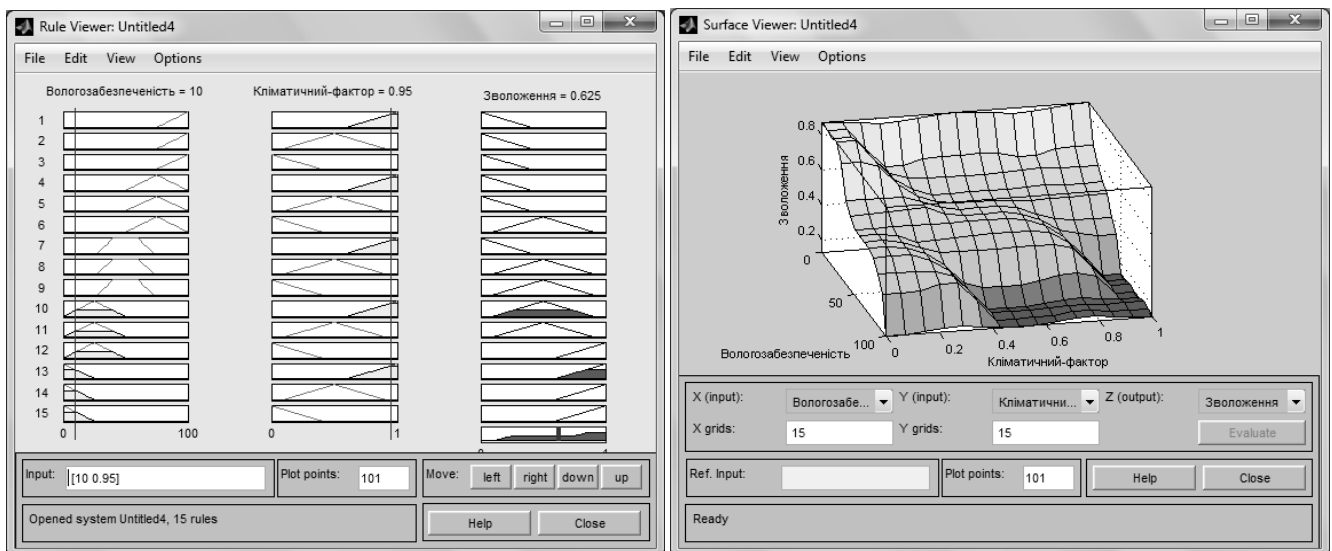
Rule Viewer: Untitled4

File Edit View Options

Вологозабезпеченість = 10

Кліматичний-фактор = 0.95

Зволоження = 0.625

1
2
3
4
5
6
7
8
9
10
11
12
13
14
15

0
100
0
1

Input: [10 0.95]

Plot points: 101

Move: left right down up

Opened system Untitled4, 15 rules

Help Close

Surface Viewer: Untitled4

File Edit View Options

0.8
0.6
0.4
0.2
0
Зволоження
50
100
Вологозабезпеченість
0
0.2
0.4
0.6
0.8
1
Кліматичний-фактор

X (input): Вологозабе...
Y (input): Кліматични...
Z (output): Зволоження
X grids: 15
Y grids: 15
Evaluate

Ref. Input:
Plot points: 101
Help Close

Ready